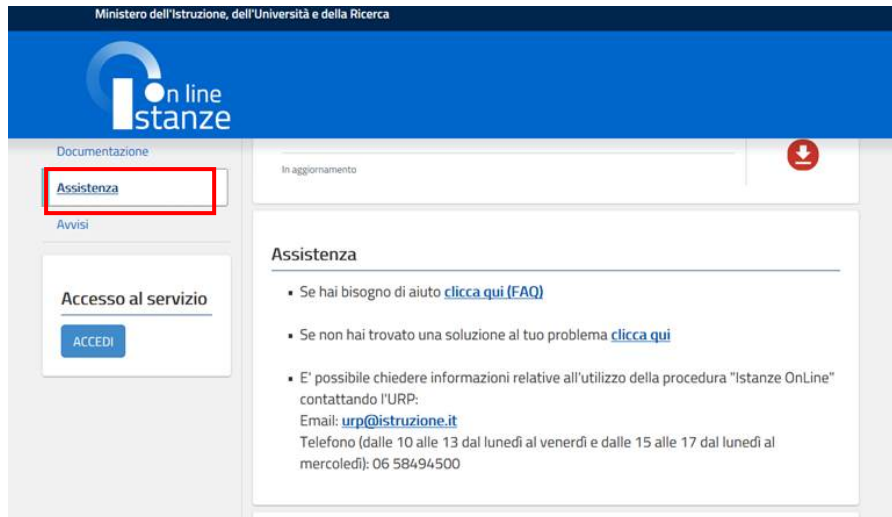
Ministero dell'Istruzione, dell'Università e della Ricerca

On line Istanze

Documentazione

Assistenza

Avvisi

Accesso al servizio

ACCEDI

In aggiornamento

Assistenza

- Se hai bisogno di aiuto clicca qui (FAQ)

- Se non hai trovato una soluzione al tuo problema clicca qui

- E' possibile chiedere informazioni relative all'utilizzo della procedura "Istanze OnLine" contattando l'URP:
Email: urp@istruzione.it
Telefono (dalle 10 alle 13 dal lunedì al venerdì e dalle 15 alle 17 dal lunedì al mercoledì): 06 58494500